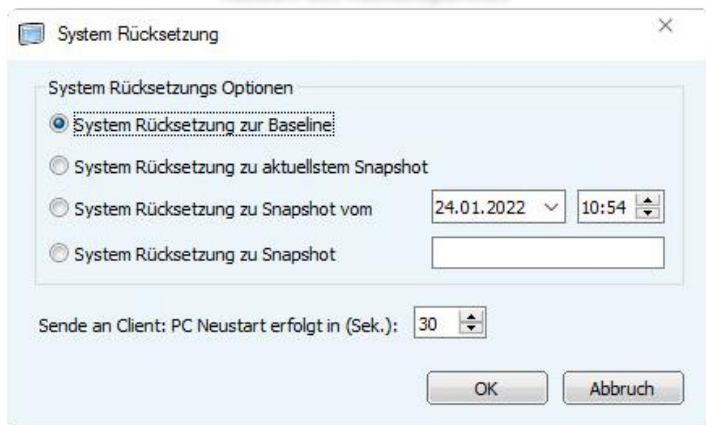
System Rücksetzung

×

System Rücksetzungs Optionen

System Rücksetzung zur Baseline

System Rücksetzung zu aktuellstem Snapshot

System Rücksetzung zu Snapshot vom

24.01.2022

10:54

System Rücksetzung zu Snapshot

Sende an Client: PC Neustart erfolgt in (Sek.):

30

OK

Abbruch